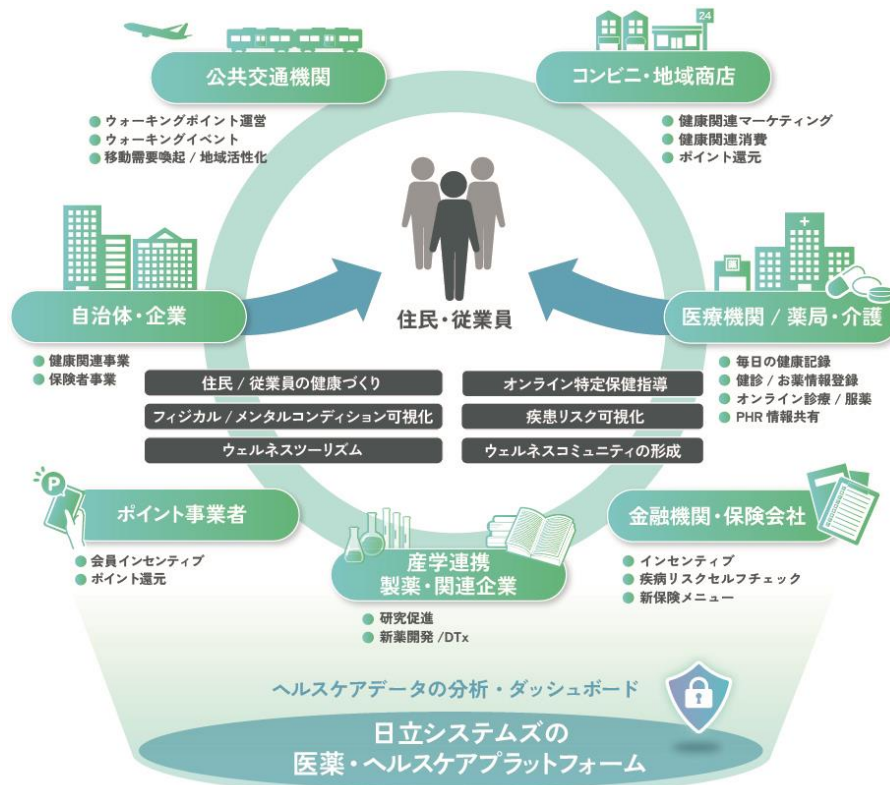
公共交通機関

ウォーキングポイント運営
ウォーキングイベント
移動需要喚起 / 地域活性化

24

コンビニ・地域商店

健康関連マーケティング
健康関連消費
ポイント還元

住民・従業員

自治体・企業

健康関連事業
保険者事業

医療機関 / 薬局・介護

毎日の健康記録
健診 / お薬情報登録
オンライン診療 / 服薬
PHR 情報共有

住民 / 従業員の健康づくり

フィジカル / メンタルコンディション可視化

ウェルネスツーリズム

オンライン特定保健指導

疾患リスク可視化

ウェルネスコミュニティの形成

P

ポイント事業者

会員インセンティブ
ポイント還元

産学連携
製薬・関連企業

研究促進
新薬開発 /DTx

金融機関・保険会社

インセンティブ
疾病リスクセルフチェック
新保険メニュー

ヘルスケアデータの分析・ダッシュボード

日立システムズの
医薬・ヘルスケアプラットフォーム